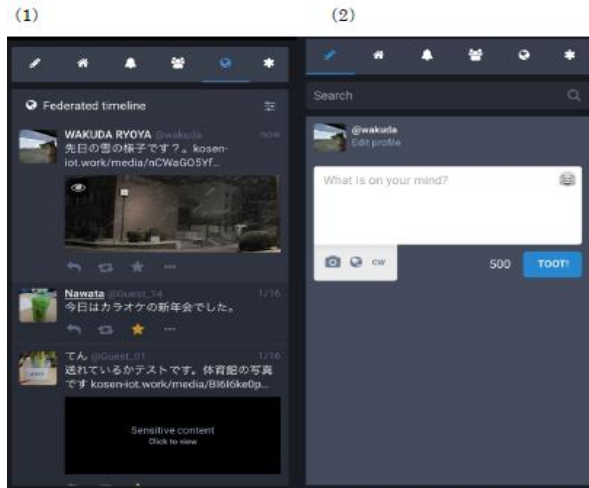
(1)

(2)

Federated timeline

WAKUDA RYOYA @wakuda now
先日の雪の様子です？。kosen-iot.work/media/nCWaGO5Yf...

Nawata @Guest_14 1/16
今日はカラオケの新年会でした。

てん @Guest_01 1/16
送れているかテストです。体育館の写真です kosen-iot.work/media/Bibl6ke0p...

Sensitive content
Click to view

Search

@wakuda
Edit profile

What is on your mind?

CW

500 TOOT!